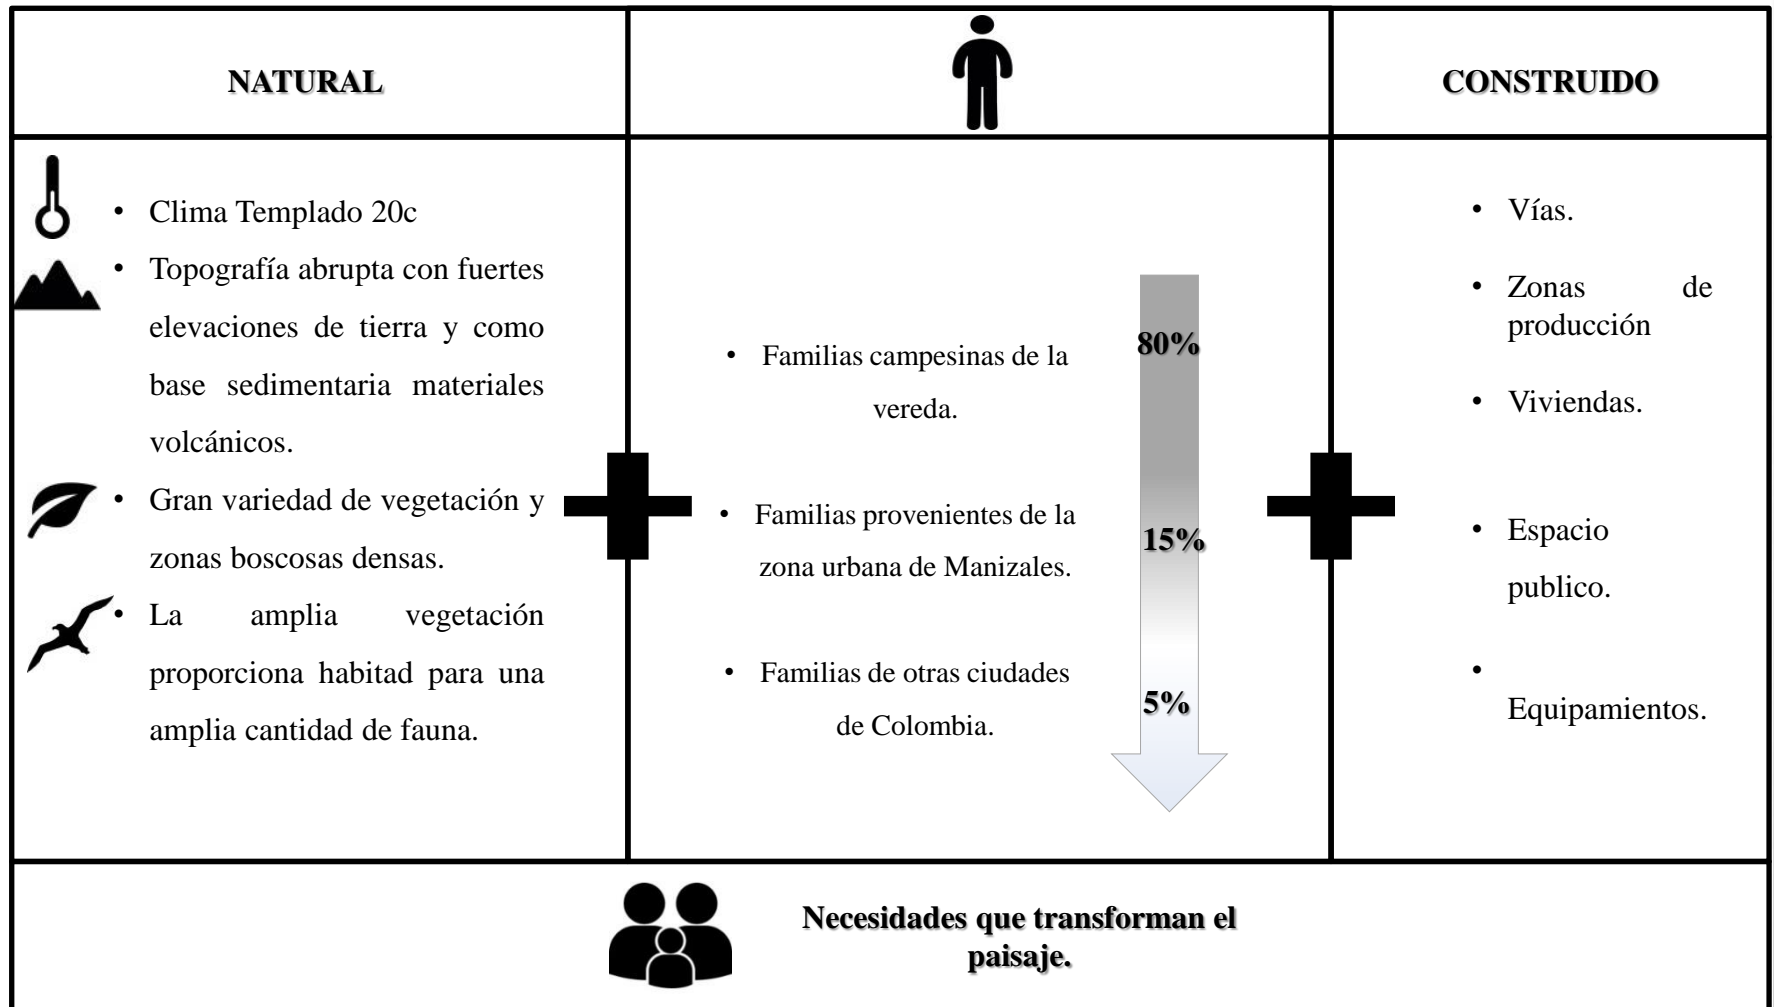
| NATURAL | | CONSTRUIDO |
|---|---|---|
| • Clima Templado 20c<br>• Topografía abrupta con fuertes elevaciones de tierra y como base sedimentaria materiales volcánicos.<br>• Gran variedad de vegetación y zonas boscosas densas.<br>• La amplia vegetación proporciona habitat para una amplia cantidad de fauna. | • Familias campesinas de la vereda. 80%<br>• Familias provenientes de la zona urbana de Manizales. 15%<br>• Familias de otras ciudades de Colombia. 5% | • Vías.<br>• Zonas de producción<br>• Viviendas.<br>• Espacio publico.<br>• Equipamientos. |

Necesidades que transforman el paisaje.